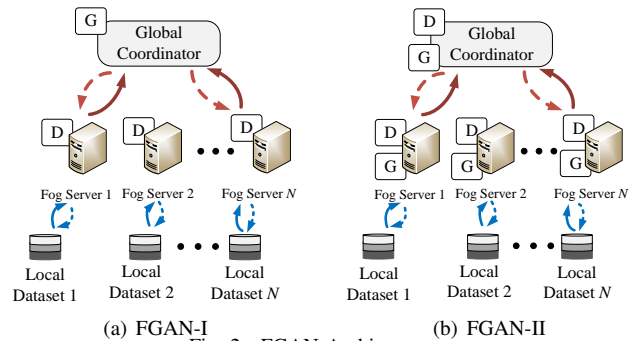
G

Global Coordinator

D

D

D

Fog Server 1

Fog Server 2

Fog Server $N$

Local Dataset 1

Local Dataset 2

Local Dataset $N$

(a) FGAN-I

D

G

Global Coordinator

D

G

D

G

D

G

Fog Server 1

Fog Server 2

Fog Server $N$

Local Dataset 1

Local Dataset 2

Local Dataset $N$

(b) FGAN-II

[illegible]